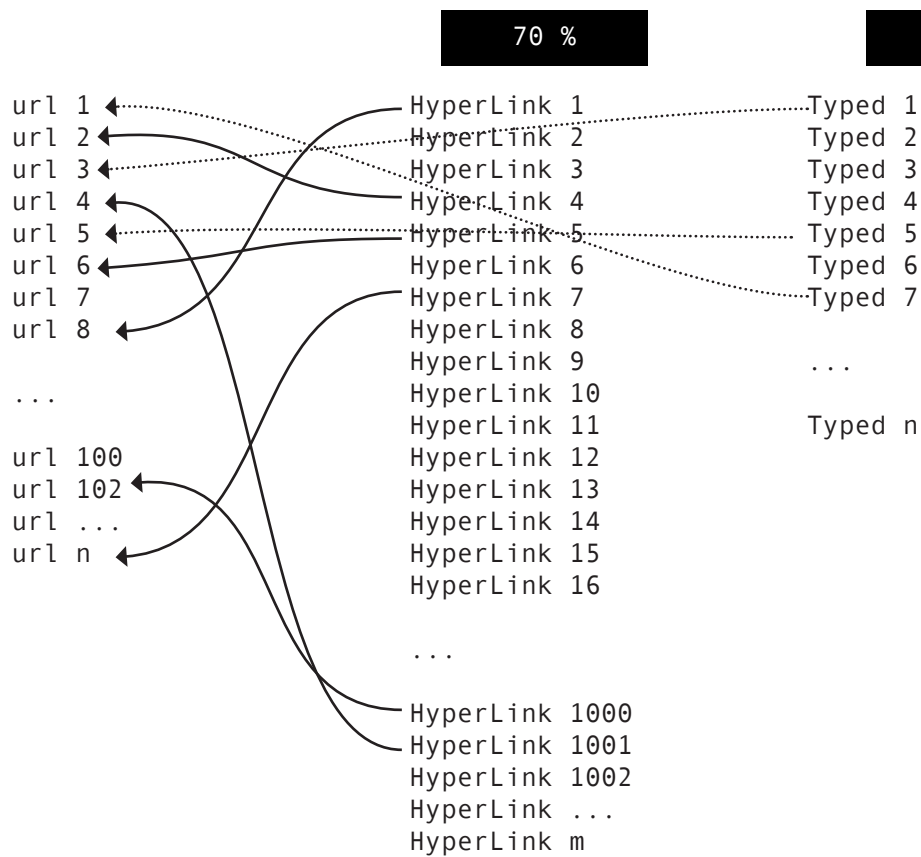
70 %

url 1
url 2
url 3
url 4
url 5
url 6
url 7
url 8

...

url 100
url 102
url ...
url n

HyperLink 1
HyperLink 2
HyperLink 3
HyperLink 4
HyperLink 5
HyperLink 6
HyperLink 7
HyperLink 8
HyperLink 9
HyperLink 10
HyperLink 11
HyperLink 12
HyperLink 13
HyperLink 14
HyperLink 15
HyperLink 16

...

HyperLink 1000
HyperLink 1001
HyperLink 1002
HyperLink ...
HyperLink m

Typed 1
Typed 2
Typed 3
Typed 4
Typed 5
Typed 6
Typed 7

...

Typed n